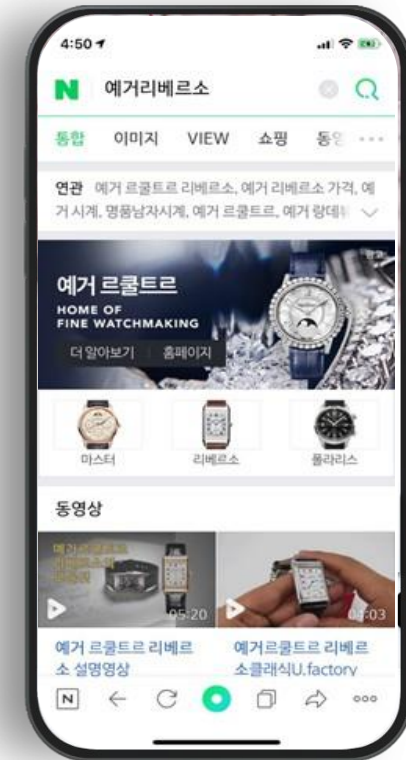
4:50

N 예거리베르소

통합 이미지 VIEW 쇼핑 동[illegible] ···

연관 예거 르쿨트르 리베르소, 예거 리베르소 가격, 예거 시계, 명품남자시계, 예거 르쿨트르, 예거 랑데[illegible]

예거 르쿨트르
HOME OF
FINE WATCHMAKING
더 알아보기 | 홈페이지

마스터
리베르소
폴라리스

동영상

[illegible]
05:20
04:03

예거 르쿨트르 리베르소 설명영상
예거르쿨트르 리베르소클래식U.factory

N ← C ○ ⧉ ⇨ ⋯